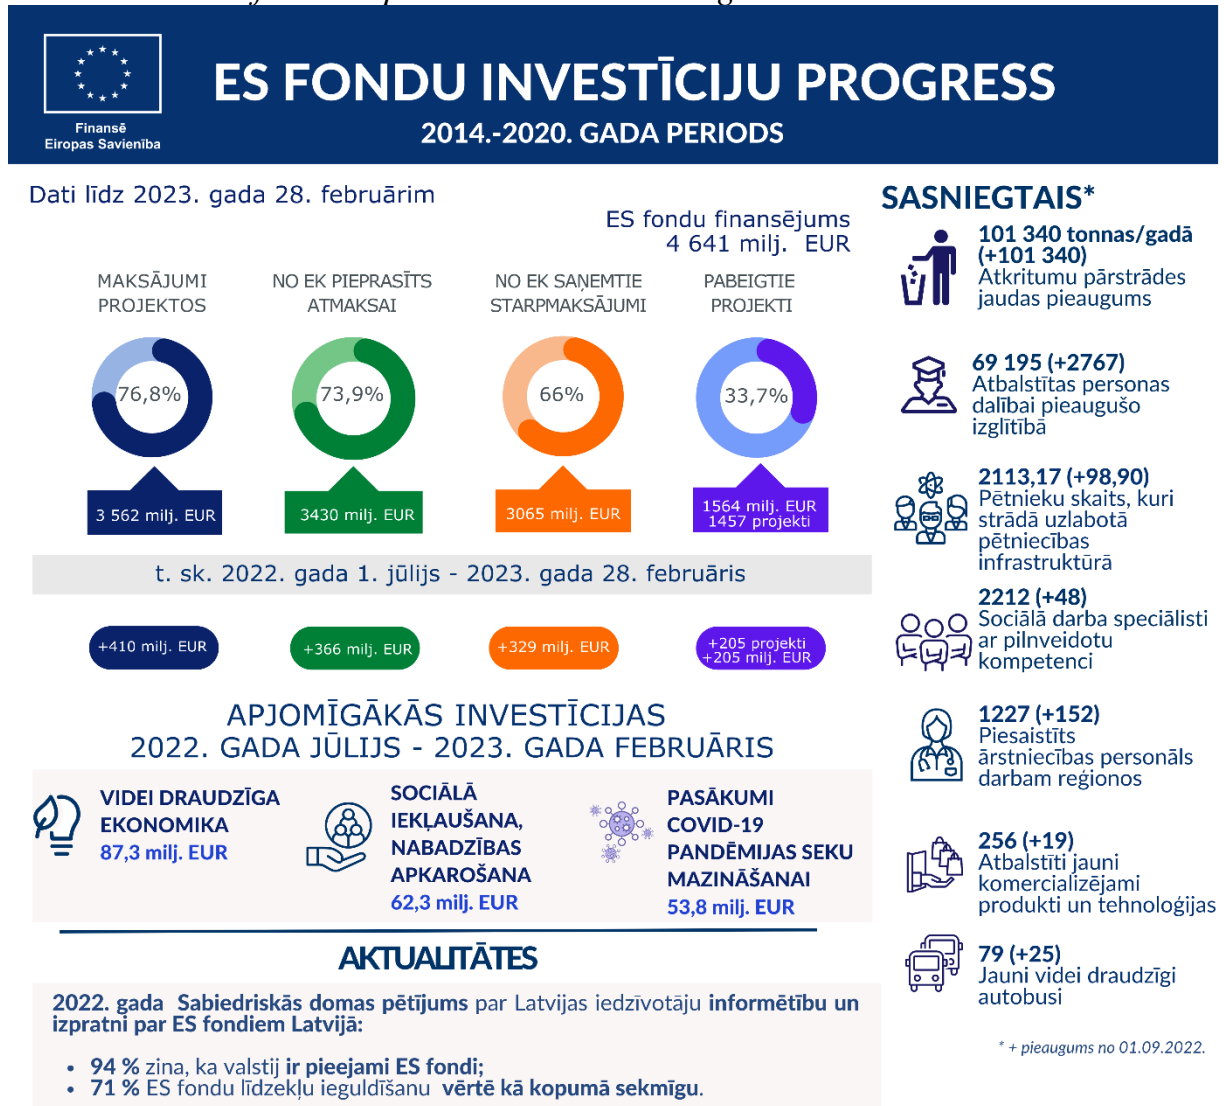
Finansē Eiropas Savienība

ES FONDU INVESTĪCIJU PROGRESS
2014.-2020. GADA PERIODS

Dati līdz 2023. gada 28. februārim

ES fondu finansējums 4 641 milj. EUR

MAKSĀJUMI PROJEKTOS
76,8%
3 562 milj. EUR

NO EK PIEPRASĪTS ATMAKSAI
73,9%
3430 milj. EUR

NO EK SAŅEMTIE STARPMAKSĀJUMI
66%
3065 milj. EUR

PABEIGTIE PROJEKTI
33,7%
1564 milj. EUR
1457 projekti

t. sk. 2022. gada 1. jūlijs - 2023. gada 28. februāris

+410 milj. EUR
+366 milj. EUR
+329 milj. EUR
+205 projekti
+205 milj. EUR

APJOMĪGĀKĀS INVESTĪCIJAS
2022. GADA JŪLIJS - 2023. GADA FEBRUĀRIS

VIDEI DRAUDZĪGA EKONOMIKA
87,3 milj. EUR

SOCIĀLĀ IEKĻAUŠANA, NABADZĪBAS APKAROŠANA
62,3 milj. EUR

PASĀKUMI COVID-19 PANDĒMIJAS SEKU MAZINĀŠANAI
53,8 milj. EUR

AKTUALITĀTES

2022. gada Sabiedriskās domas pētījums par Latvijas iedzīvotāju informētību un izpratni par ES fondiem Latvijā:

• 94 % zina, ka valstij ir pieejami ES fondi;
• 71 % ES fondu līdzekļu ieguldīšanu vērtē kā kopumā sekmīgu.

SASNIEGTAIS*

101 340 tonnas/gadā (+101 340)
Atkritumu pārstrādes jaudas pieaugums

69 195 (+2767)
Atbalstītas personas dalībai pieaugušo izglītībā

2113,17 (+98,90)
Pētnieku skaits, kuri strādā uzlabotā pētniecības infrastruktūrā

2212 (+48)
Sociālā darba speciālisti ar pilnveidotu kompetenci

1227 (+152)
Piesaistīts ārstniecības personāls darbam reģionos

256 (+19)
Atbalstīti jauni komercializējami produkti un tehnoloģijas

79 (+25)
Jauni videi draudzīgi autobusi

* + pieaugums no 01.09.2022.